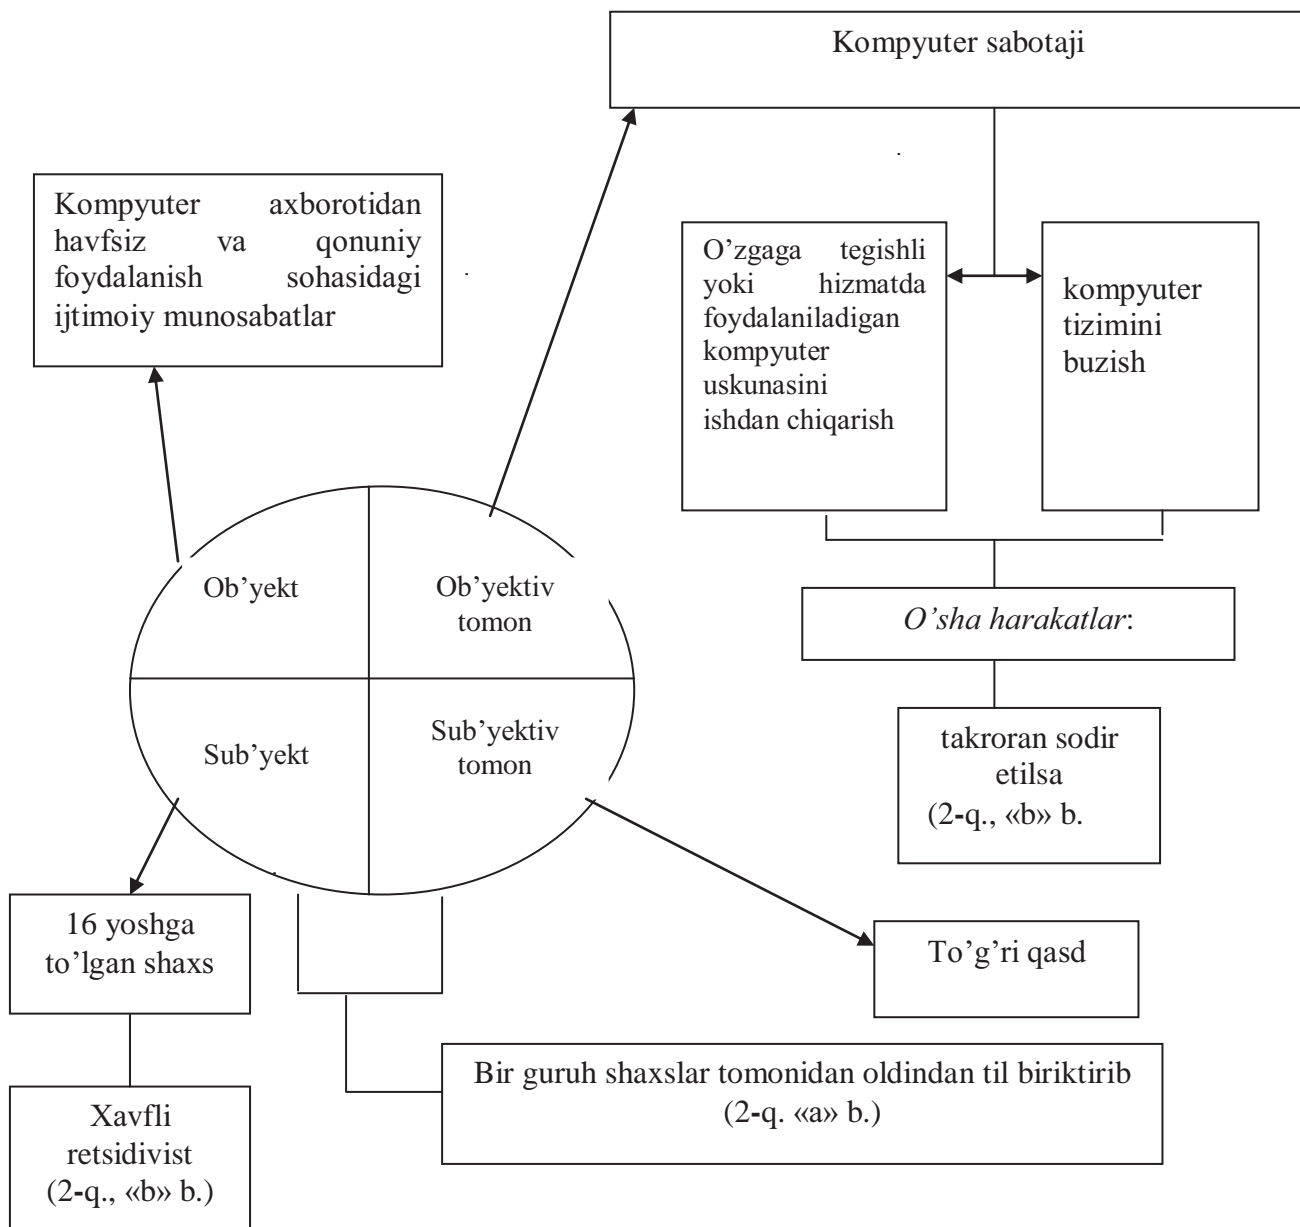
Kompyuter sabotaji

Kompyuter axborotidan havfsiz va qonuniy foydalanish sohasidagi ijtimoiy munosabatlar

O'zgaga tegishli yoki hizmatda foydalaniladigan kompyuter uskunasini ishdan chiqarish

kompyuter tizimini buzish

Ob'yekt

Ob'yektiv tomon

Sub'yekt

Sub'yektiv tomon

O'sha harakatlar:

takroran sodir etilsa (2-q., «b» b.

16 yoshga to'lgan shaxs

To'g'ri qasd

Bir guruh shaxslar tomonidan oldindan til biriktirib (2-q. «a» b.)

Xavfli retsidivist (2-q., «b» b.)